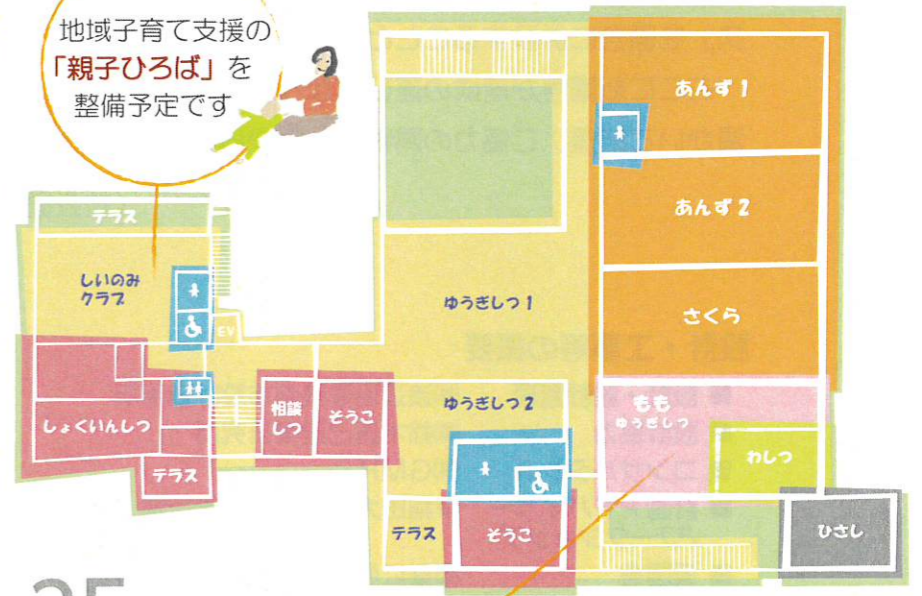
地域子育て支援の「親子ひろば」を整備予定です

テラス

しいのみクラブ

EV

しょくいんしつ

テラス

相談しつ

そうこ

ゆうぎしつ 1

ゆうぎしつ 2

テラス

そうこ

あんず 1

あんず 2

さくら

もも ゆうぎしつ

わしつ

ひさし

25